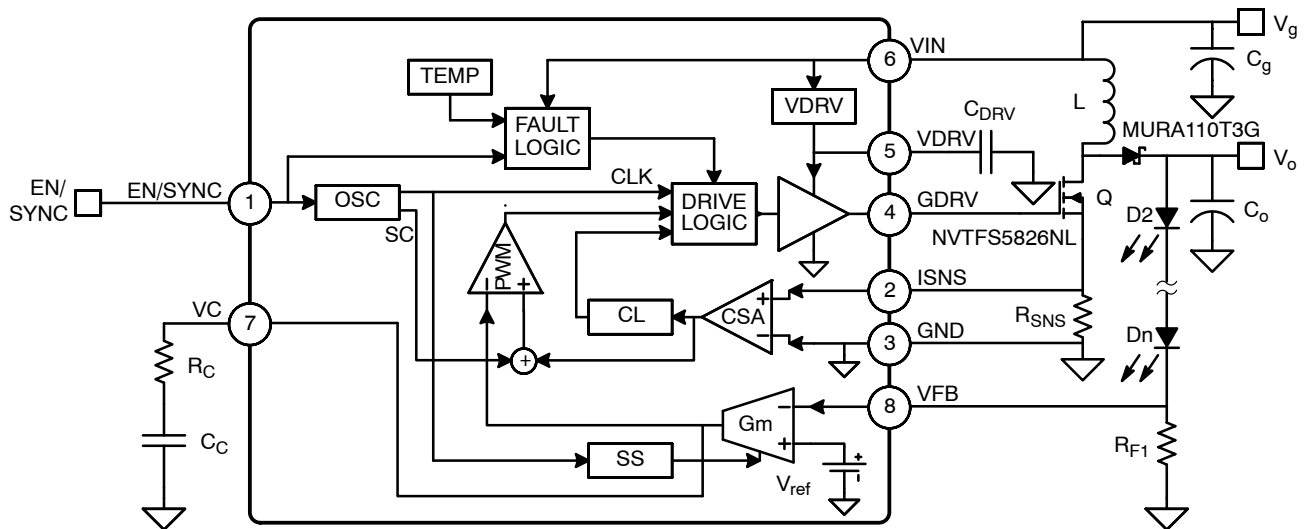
TEMP
FAULT LOGIC
VDRV
6 VIN
V$_g$
C$_g$
L
5 VDRV
C$_{DRV}$
MURA110T3G
V$_o$
EN/ SYNC
EN/SYNC
1
OSC
CLK
DRIVE LOGIC
4 GDRV
Q
D2
C$_o$
SC
PWM
NVTFS5826NL
2 ISNS
CL
CSA
R$_{SNS}$
VC
7
3 GND
Dn
R$_C$
8 VFB
Gm
C$_C$
SS
R$_{F1}$
V$_{ref}$